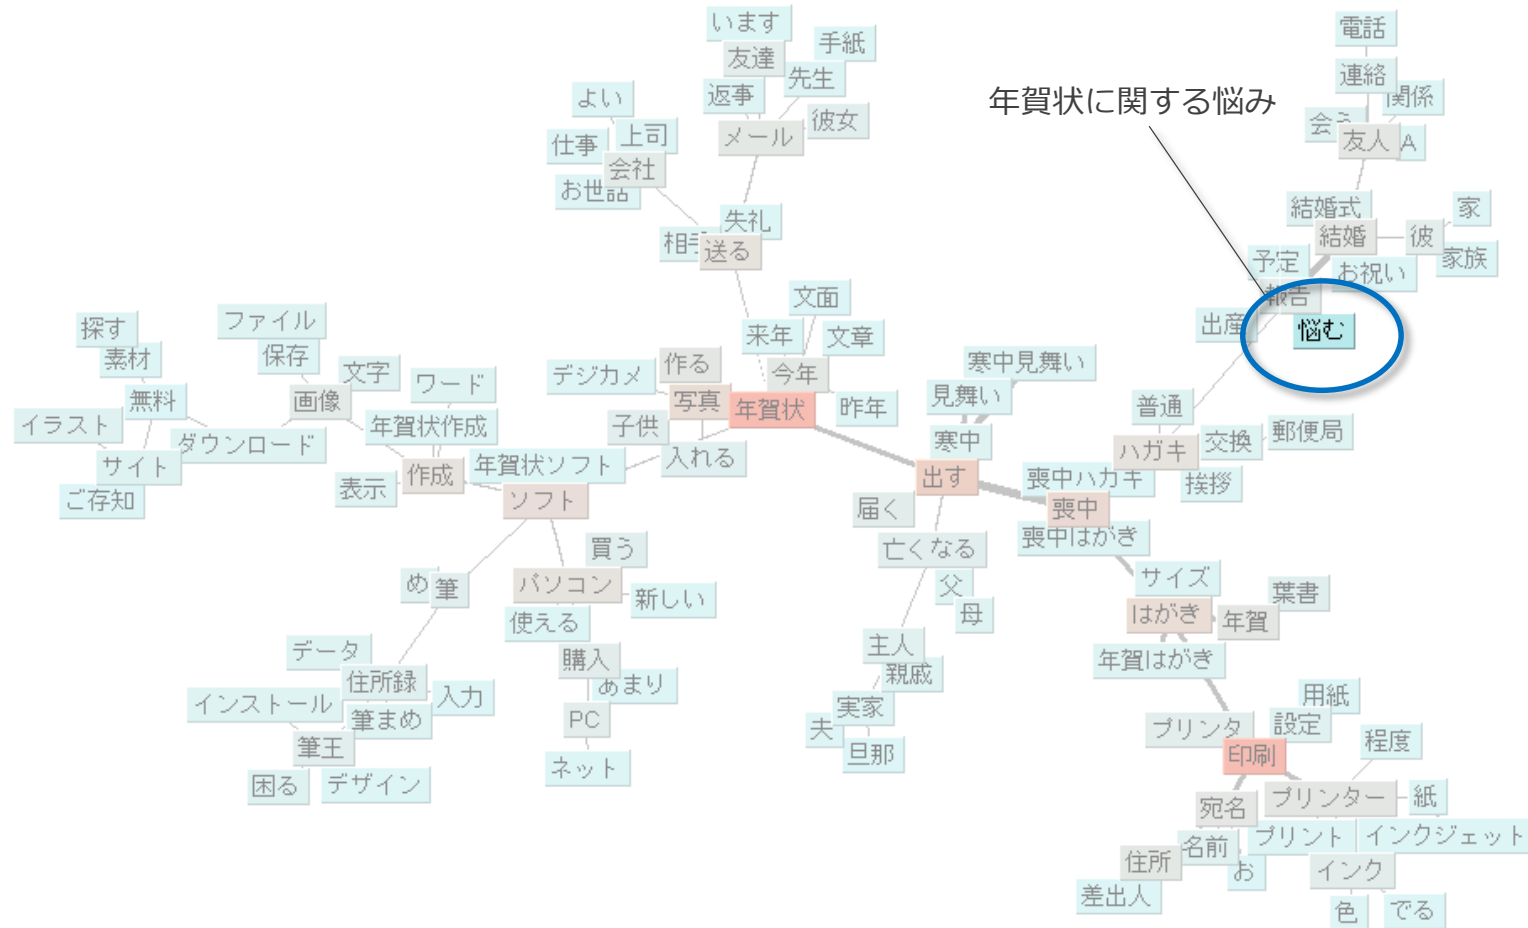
います
手紙
友達
先生
返事
よい
彼女
上司
メール
仕事
会社
お世話
失礼
相手
送る
年賀状に関する悩み
電話
連絡
関係
会う
友人
A
結婚式
家
結婚
彼
家族
予定
お祝い
報告
出産
悩む
文面
来年
文章
今年
作る
デジカメ
写真
年賀状
昨年
寒中見舞い
見舞い
寒中
普通
郵便局
ハガキ
交換
挨拶
喪中ハガキ
出す
喪中
喪中はがき
届く
亡くなる
父
母
サイズ
葉書
はがき
年賀
年賀はがき
主人
親戚
実家
夫
旦那
用紙
設定
プリンタ
印刷
程度
宛名
プリンター
紙
プリント
インクジェット
名前
住所
お
インク
差出人
色
でる
探す
ファイル
素材
保存
文字
ワード
画像
無料
イラスト
ダウンロード
年賀状作成
子供
入れる
サイト
作成
年賀状ソフト
表示
ご存知
ソフト
買う
め
筆
パソコン
新しい
使える
データ
購入
住所録
入力
あまり
インストール
筆まめ
PC
筆王
ネット
困る
デザイン